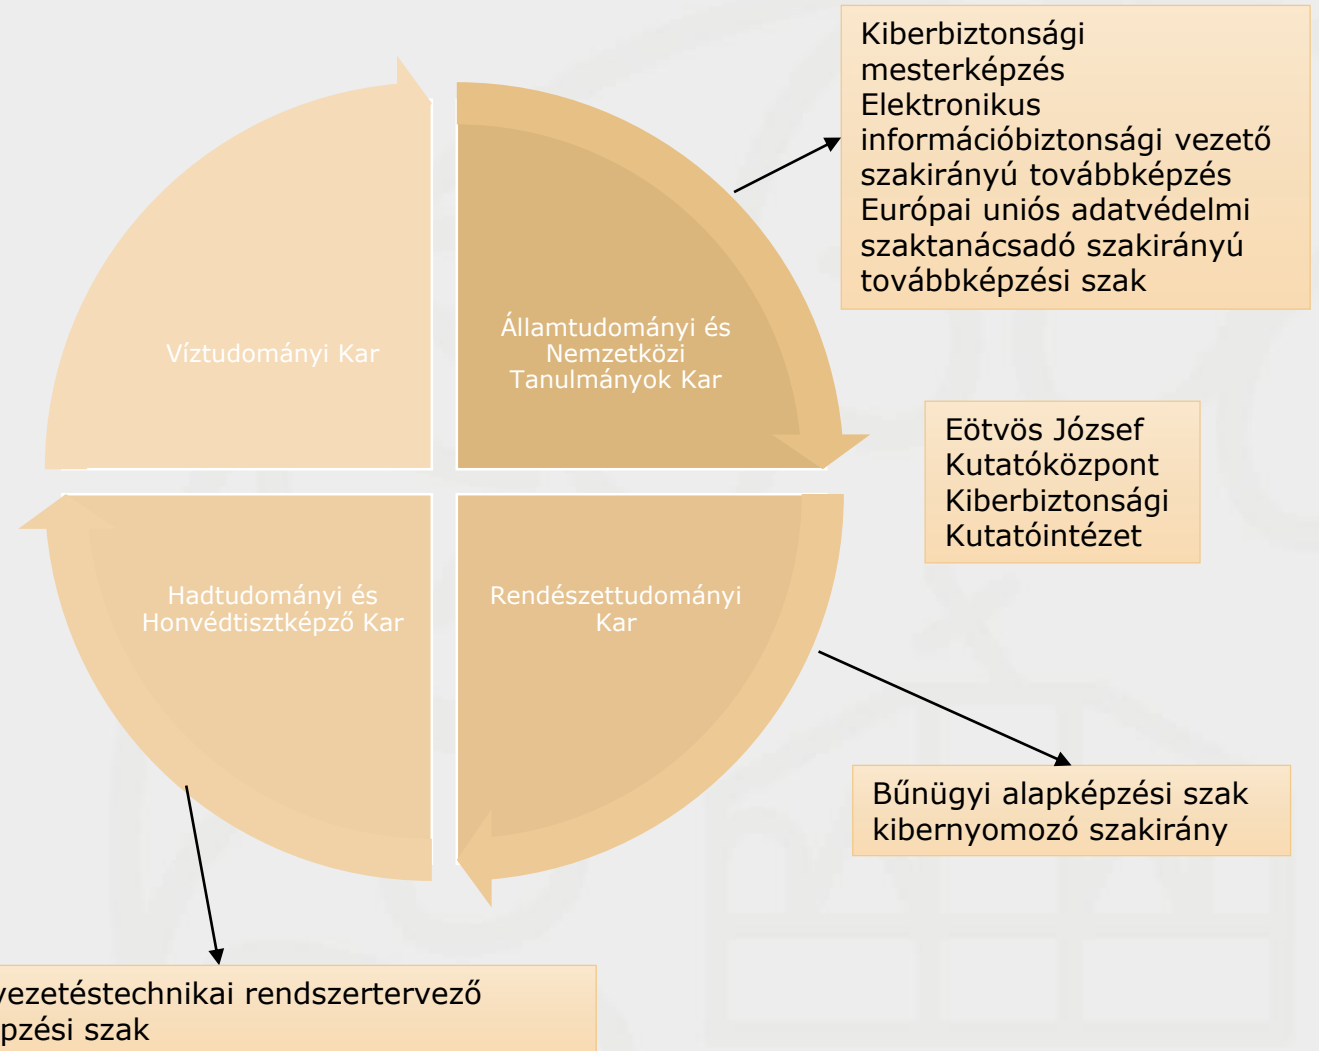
Kiberbiztonsági mesterképzés
Elektronikus információbiztonsági vezető szakirányú továbbképzés
Európai uniós adatvédelmi szaktanácsadó szakirányú továbbképzési szak

Víztudományi Kar

Államtudományi és Nemzetközi Tanulmányok Kar

Eötvös József Kutatóközpont Kiberbiztonsági Kutatóintézet

Hadtudományi és Honvédtisztképző Kar

Rendészettudományi Kar

Bűnügyi alapképzési szak kibernyomozó szakirány

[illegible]vezetéstechnikai rendszertervező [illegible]pzési szak